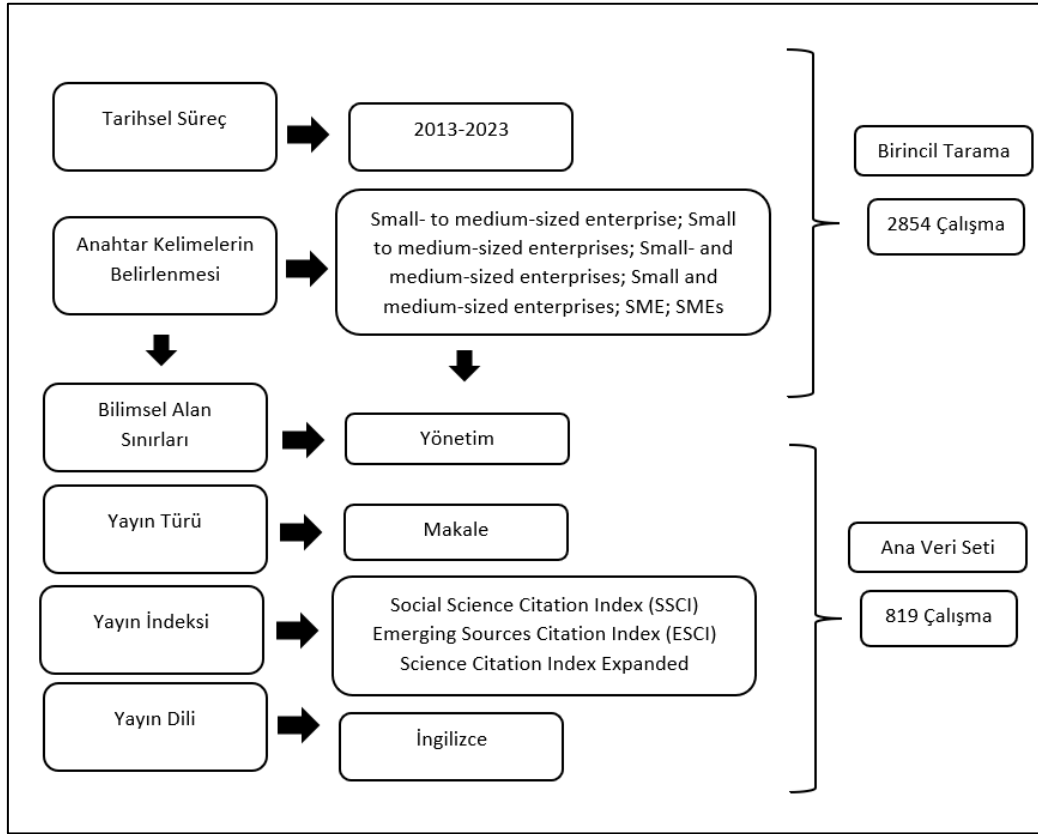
Tarihsel Süreç

2013-2023

Birincil Tarama

2854 Çalışma

Anahtar Kelimelerin Belirlenmesi

Small- to medium-sized enterprise; Small to medium-sized enterprises; Small- and medium-sized enterprises; Small and medium-sized enterprises; SME; SMEs

Bilimsel Alan Sınırları

Yönetim

Yayın Türü

Makale

Ana Veri Seti

819 Çalışma

Yayın İndeksi

Social Science Citation Index (SSCI)
Emerging Sources Citation Index (ESCI)
Science Citation Index Expanded

Yayın Dili

İngilizce